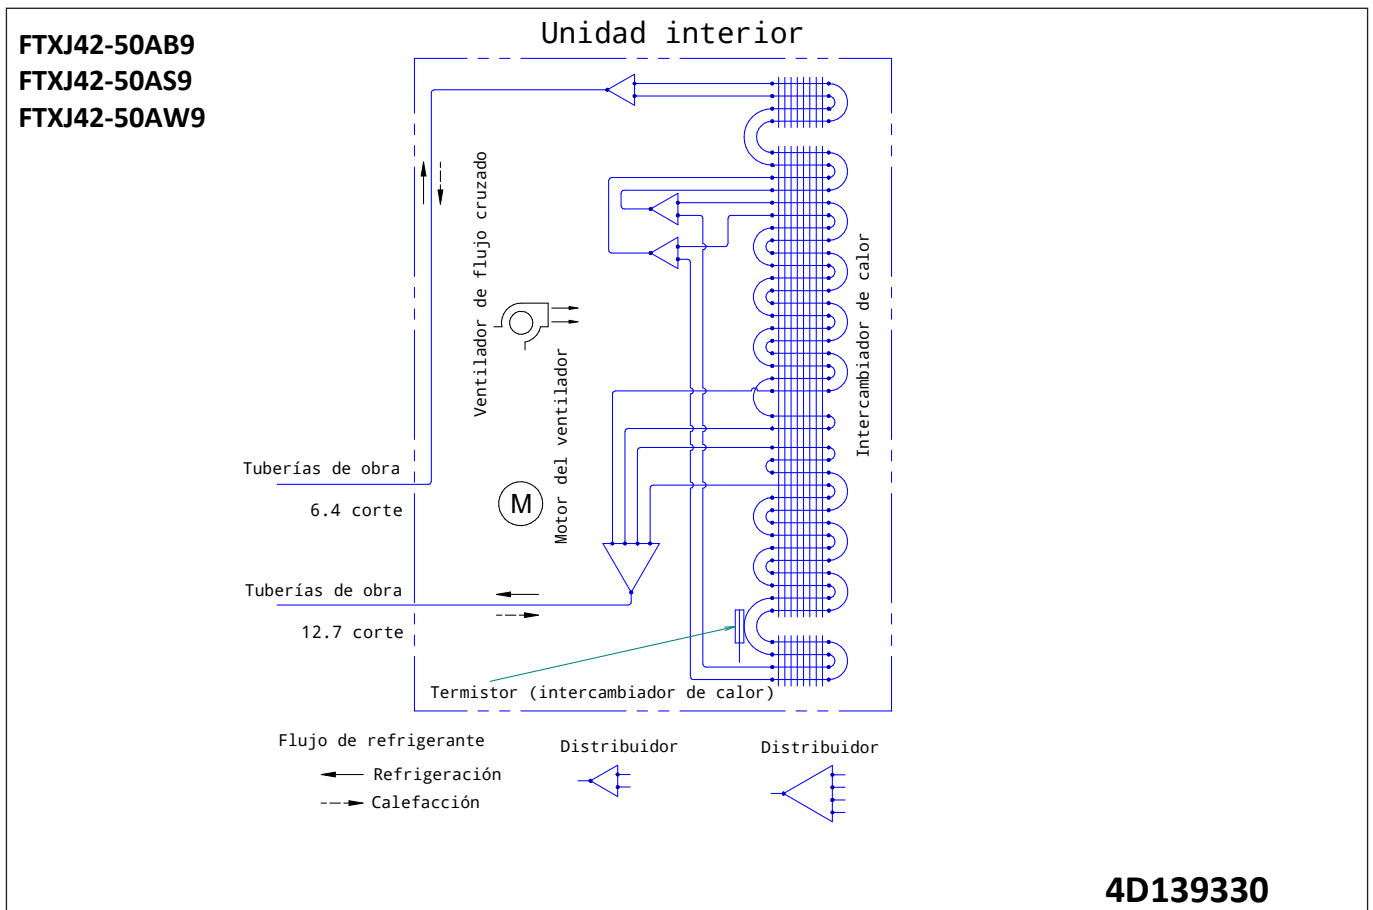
FTXJ42-50AB9
FTXJ42-50AS9
FTXJ42-50AW9

Unidad interior

Ventilador de flujo cruzado

Intercambiador de calor

Motor del ventilador

M

Tuberías de obra

6.4 corte

Tuberías de obra

12.7 corte

Termistor (intercambiador de calor)

Flujo de refrigerante

Refrigeración

Calefacción

Distribuidor

Distribuidor

4D139330